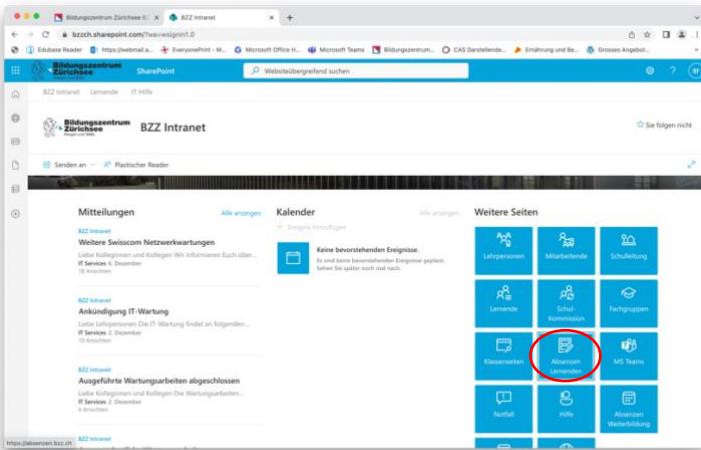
Bildungszentrum Zürichsee ×
BZZ Intranet ×
+

bzzch.sharepoint.com/?wa=wsignin1.0

Edubase Reader | https://webmail.a... | EveryonePrint - M... | Microsoft Office H... | Microsoft Teams | Bildungszentrum... | CAS Darstellende... | Ernährung und Be... | Grosses Angebot...

Bildungszentrum Zürichsee
SharePoint
Websiteübergreifend suchen

BZZ Intranet   Lernende   IT Hilfe

Bildungszentrum Zürichsee
BZZ Intranet
☆ Sie folgen nicht

Senden an ∨   Plastischer Reader

Mitteilungen
Alle anzeigen

BZZ Intranet
Weitere Swisscom Netzwerkwartungen
Liebe Kolleginnen und Kollegen Wir informieren Euch über...
IT Services 6. Dezember
18 Ansichten

BZZ Intranet
Ankündigung IT-Wartung
Liebe Lehrpersonen Die IT-Wartung findet an folgenden...
IT Services 2. Dezember
15 Ansichten

BZZ Intranet
Ausgeführte Wartungsarbeiten abgeschlossen
Liebe Kolleginnen und Kollegen Die Wartungsarbeiten...
IT Services 2. Dezember
4 Ansichten

BZZ Intranet

Kalender
Alle anzeigen
+ Ereignis hinzufügen

Keine bevorstehenden Ereignisse.
Es sind keine bevorstehenden Ereignisse geplant. Sehen Sie später noch mal nach.

Weitere Seiten

Lehrpersonen
Mitarbeitende
Schulleitung
Lernende
Schul-Kommission
Fachgruppen
Klassenseiten
Absenzen Lernenden
MS Teams
Notfall
Hilfe
Absenzen Weiterbildung

https://absenzen.bzz.ch